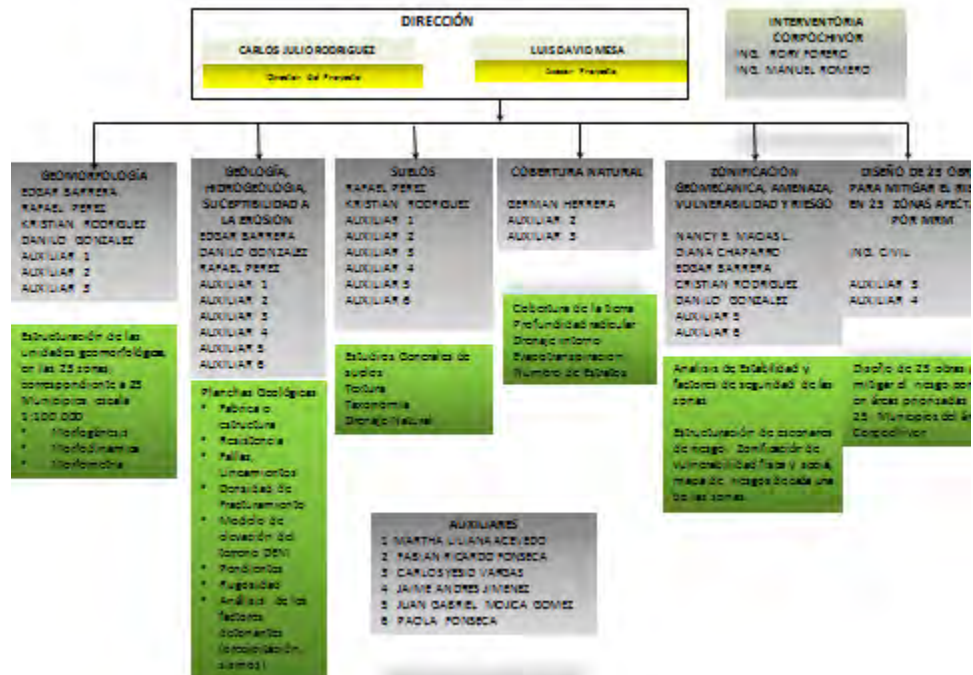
DIRECCIÓN

CARLOS JULIO RODRIGUEZ

Director del Proyecto

LUIS DAVID MESA

Asesor Proyecto

INTERVENTORIA CORPOCHIVOR
ING. RONY ROMERO
ING. MANUEL ROMERO

GEOMORFOLOGÍA
EDGAR BARRERA
RAFAEL PEREZ
KRISTIAN RODRIGUEZ
DANILO GONZALEZ
AUXILIAR 1
AUXILIAR 2
AUXILIAR 3

Estructuración de las unidades geomorfológicas, en las 25 zonas, correspondiente a 25 Municipios escala 1:100.000
* Morfogénesis
* Morfodinamica
* Morfometría

GEOLOGÍA, HIDROGEOLOGÍA, SUCEPTIBILIDAD A LA EROSIÓN
EDGAR BARRERA
DANILO GONZALEZ
RAFAEL PEREZ
AUXILIAR 1
AUXILIAR 2
AUXILIAR 3
AUXILIAR 4
AUXILIAR 5
AUXILIAR 6

Planchas Geológicas
* Fabrica o estructura
* Resistencia
* Fallas, Lineamientos
* Densidad de Fracturamiento
* Modelo de elevación del terreno DEM
* Pendientes
* Rugosidad
* Análisis de los factores detonantes (precipitación, sismos)

SUELOS
RAFAEL PEREZ
KRISTIAN RODRIGUEZ
AUXILIAR 1
AUXILIAR 2
AUXILIAR 3
AUXILIAR 4
AUXILIAR 5
AUXILIAR 6

Estudios Generales de suelos
Textura
Taxonomía
Drenaje Natural

COBERTURA NATURAL
GERMAN HERRERA
AUXILIAR 2
AUXILIAR 3

Cobertura de la tierra
Profundidad radicular
Drenaje interno
Evapotranspiracion
Numero de Estratos

ZONIFICACIÓN GEOMECANICA, AMENAZA, VULNERABILIDAD Y RIESGO
NANCY E. MACIAS L.
DIANA CHAPARRO
EDGAR BARRERA
CRISTIAN RODRIGUEZ
DANILO GONZALEZ
AUXILIAR 5
AUXILIAR 6

Analisis de Estabilidad y factores de seguridad de las zonas

Estructuración de escenarios de riesgo. Zonificación de vulnerabilidad física y social, mapa de riesgo local de una de las zonas.

DISEÑO de 25 OBR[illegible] PARA MITIGAR EL RI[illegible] EN 25 ZONAS AFECT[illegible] POR MRM

ING. CIVIL

AUXILIAR 3
AUXILIAR 4

Diseño de 25 obras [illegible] mitigar el riesgo con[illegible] en áreas priorizadas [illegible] 25 Municipios del ár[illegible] Corpochivor

AUXILIARES
1 MARTHA LILIANA ACEVEDO
2 FABIAN RICARDO FONSECA
3 CARLOS YESID VARGAS
4 JAIME ANDRES JIMENEZ
5 JUAN GABRIEL MOJICA GOMEZ
6 PAOLA FONSECA